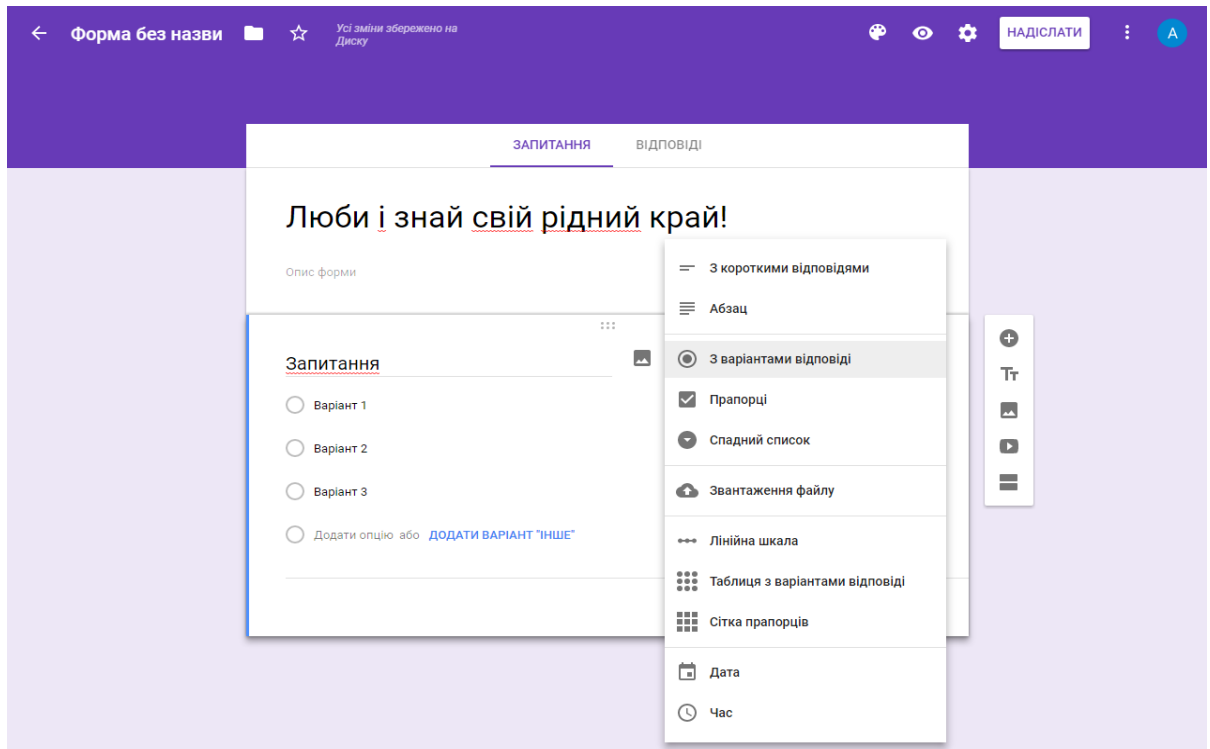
Форма без назви

Усі зміни збережено на Диску

НАДІСЛАТИ

A

ЗАПИТАННЯ

ВІДПОВІДІ

Люби і знай свій рідний край!

Опис форми

Запитання

Варіант 1

Варіант 2

Варіант 3

Додати опцію або ДОДАТИ ВАРІАНТ "ІНШЕ"

З короткими відповідями

Абзац

З варіантами відповіді

Прапорці

Спадний список

Звантаження файлу

Лінійна шкала

Таблиця з варіантами відповіді

Сітка прапорців

Дата

Час